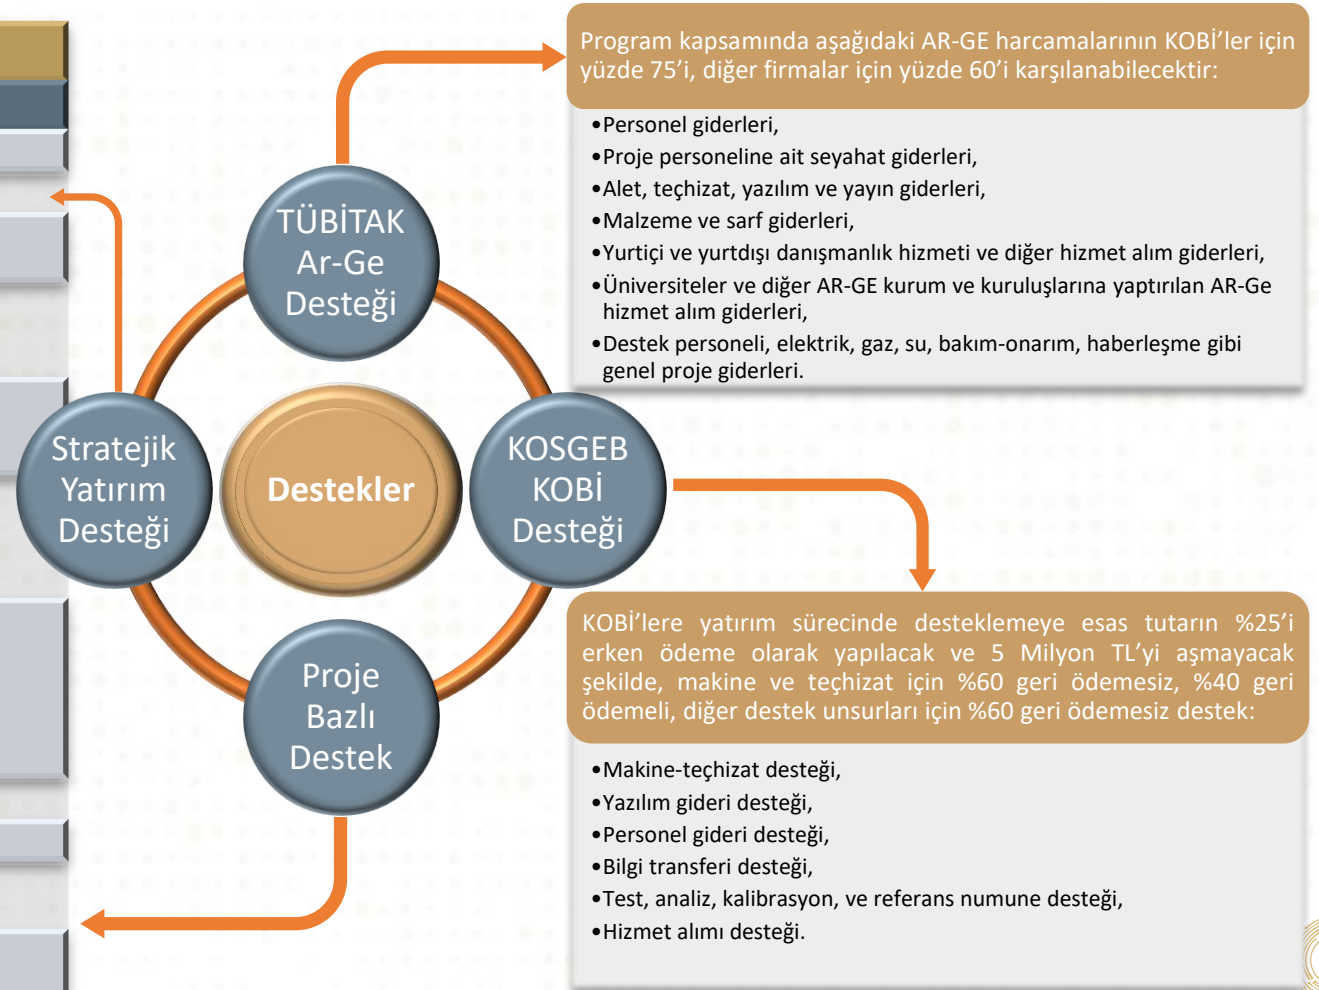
TÜBİTAK Ar-Ge Desteği

Stratejik Yatırım Desteği

Destekler

KOSGEB KOBİ Desteği

Proje Bazlı Destek

Program kapsamında aşağıdaki AR-GE harcamalarının KOBİ'ler için yüzde 75'i, diğer firmalar için yüzde 60'i karşılanabilecektir:

•Personel giderleri,
•Proje personeline ait seyahat giderleri,
•Alet, teçhizat, yazılım ve yayın giderleri,
•Malzeme ve sarf giderleri,
•Yurtiçi ve yurtdışı danışmanlık hizmeti ve diğer hizmet alım giderleri,
•Üniversiteler ve diğer AR-GE kurum ve kuruluşlarına yaptırılan AR-Ge hizmet alım giderleri,
•Destek personeli, elektrik, gaz, su, bakım-onarım, haberleşme gibi genel proje giderleri.

KOBİ'lere yatırım sürecinde desteklemeye esas tutarın %25'i erken ödeme olarak yapılacak ve 5 Milyon TL'yi aşmayacak şekilde, makine ve teçhizat için %60 geri ödemesiz, %40 geri ödemeli, diğer destek unsurları için %60 geri ödemesiz destek:

•Makine-teçhizat desteği,
•Yazılım gideri desteği,
•Personel gideri desteği,
•Bilgi transferi desteği,
•Test, analiz, kalibrasyon, ve referans numune desteği,
•Hizmet alımı desteği.